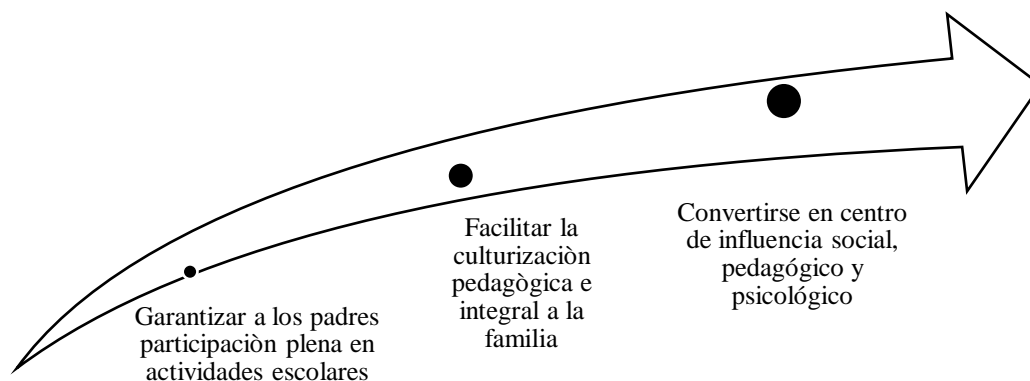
Garantizar a los padres participaciòn plena en actividades escolares

Facilitar la culturizaciòn pedagògica e integral a la familia

Convertirse en centro de influencia social, pedagógico y psicológico